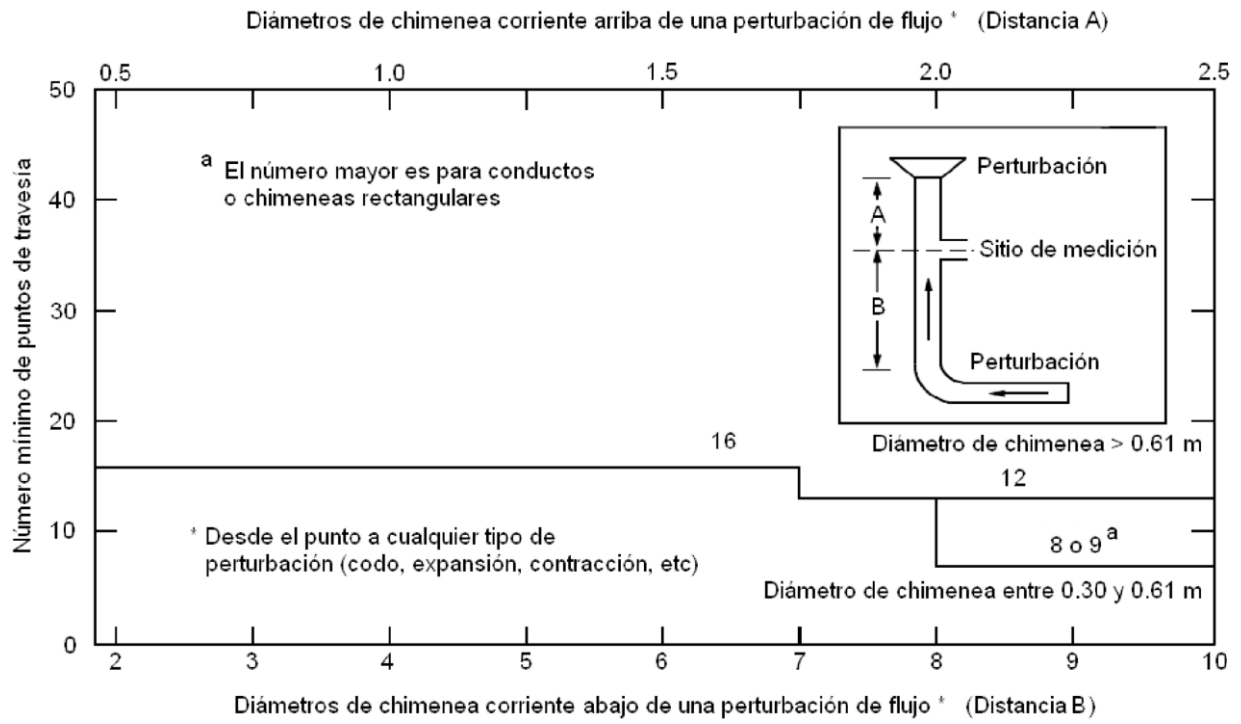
Diámetros de chimenea corriente arriba de una perturbación de flujo * (Distancia A)

0.5 1.0 1.5 2.0 2.5

50
40
30
20
10
0

Número mínimo de puntos de travesía

a El número mayor es para conductos o chimeneas rectangulares

Perturbación
A
Sitio de medición
B
Perturbación

Diámetro de chimenea > 0.61 m

16

12

$8 \text{ o } 9^{a}$

* Desde el punto a cualquier tipo de perturbación (codo, expansión, contracción, etc)

Diámetro de chimenea entre 0.30 y 0.61 m

2 3 4 5 6 7 8 9 10

Diámetros de chimenea corriente abajo de una perturbación de flujo * (Distancia B)